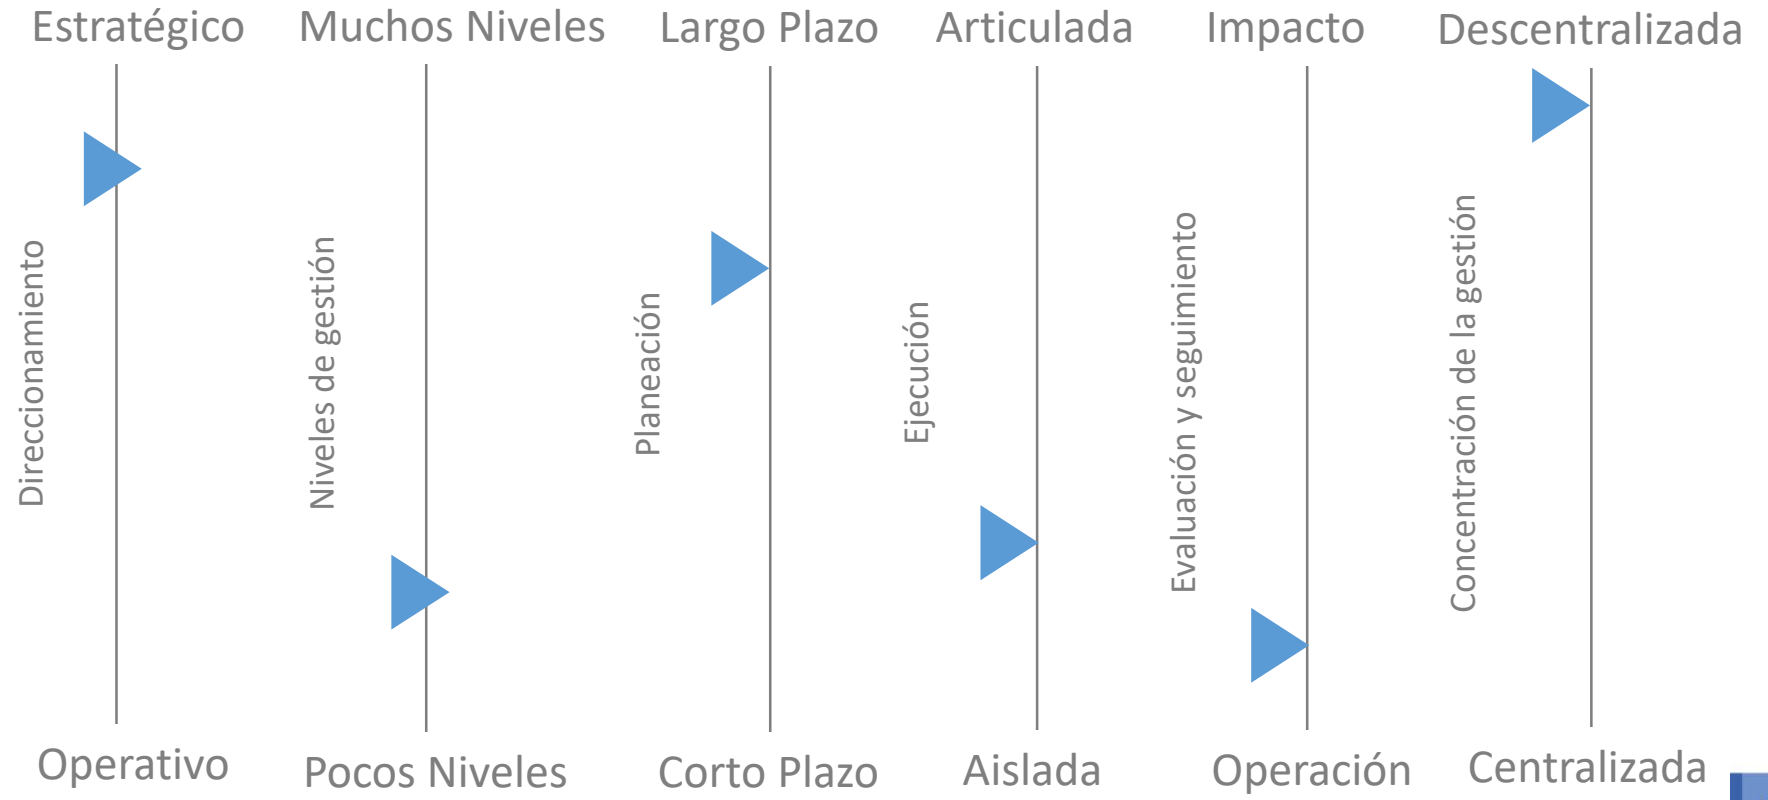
Estratégico Muchos Niveles Largo Plazo Articulada Impacto Descentralizada

Direccionamiento

Niveles de gestión

Planeación

Ejecución

Evaluación y seguimiento

Concentración de la gestión

Operativo Pocos Niveles Corto Plazo Aislada Operación Centralizada